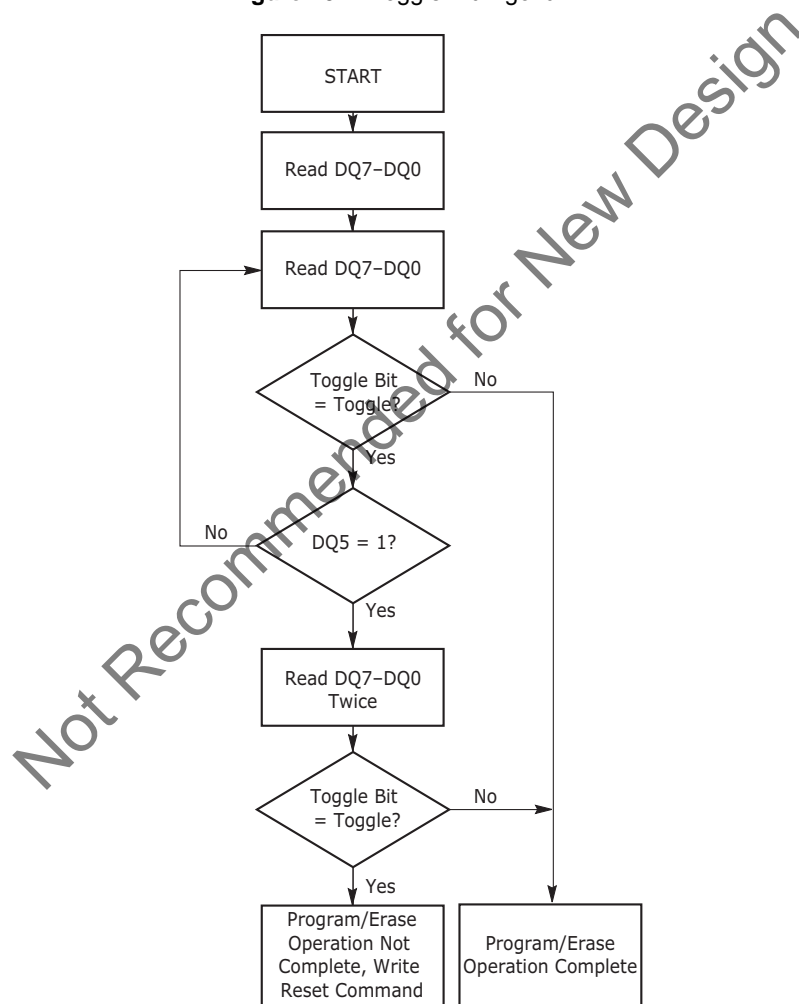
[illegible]

START

Read DQ7–DQ0

Read DQ7–DQ0

Toggle Bit = Toggle?

No

Yes

No

DQ5 = 1?

Yes

Read DQ7–DQ0 Twice

Toggle Bit = Toggle?

No

Yes

Program/Erase Operation Not Complete, Write Reset Command

Program/Erase Operation Complete

Not Recommended for New Design